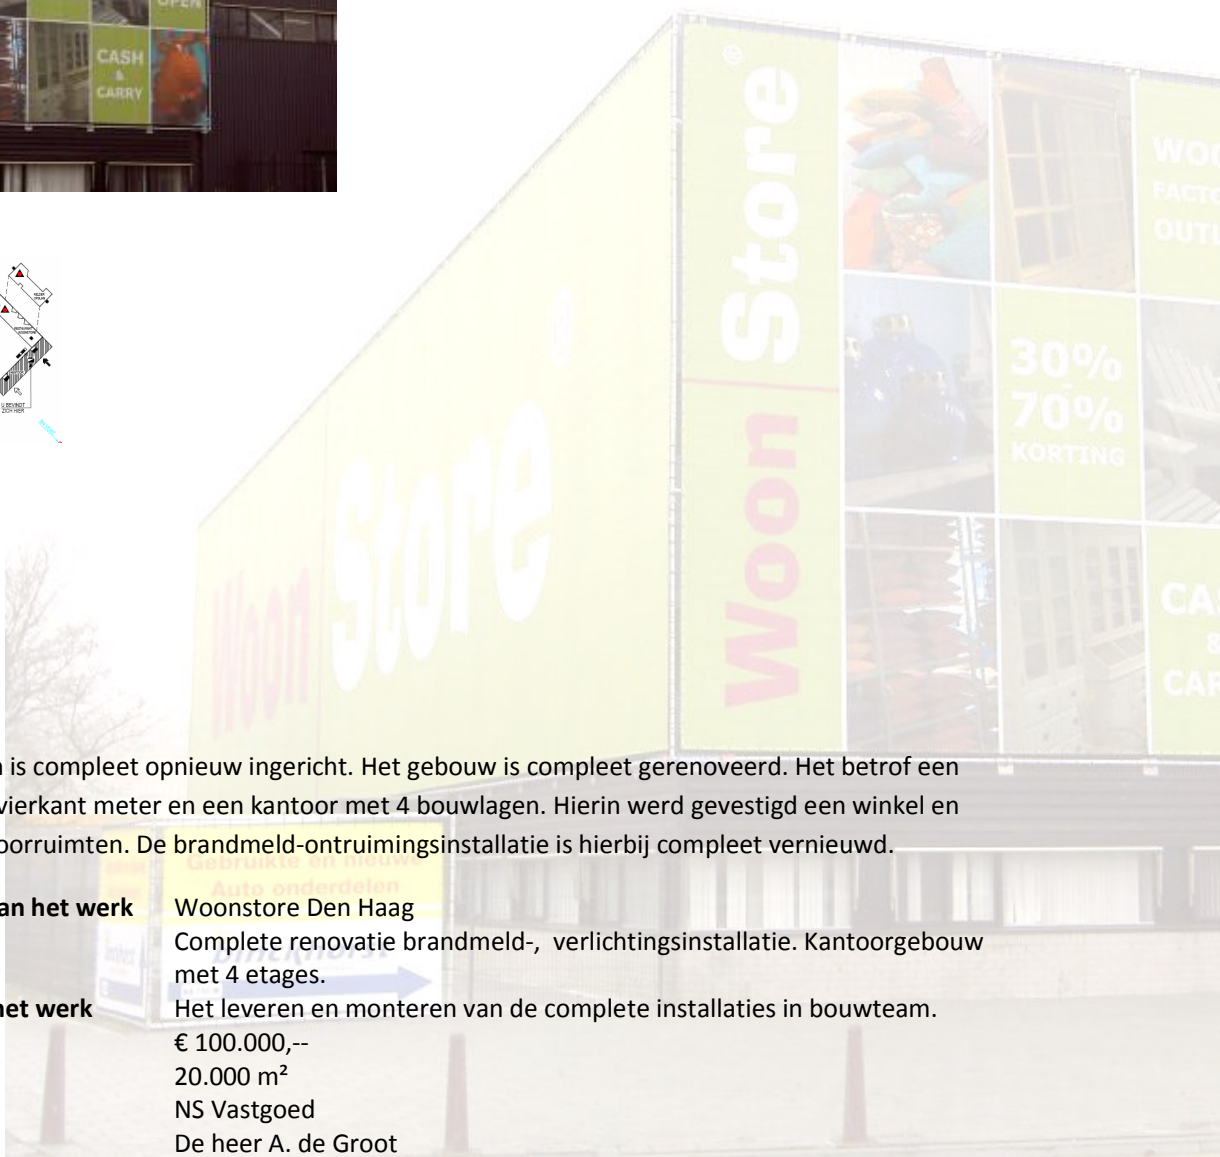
OPEN

CASH & CARRY

Woon Store

Woon Store

WOO FACTO OUTL

30% - 70% KORTING

CA & CAR

U BEVINDT ZICH HIER

n is compleet opnieuw ingericht. Het gebouw is compleet gerenoveerd. Het betrof een vierkant meter en een kantoor met 4 bouwlagen. Hierin werd gevestigd een winkel en oorruimten. De brandmeld-ontruimingsinstallatie is hierbij compleet vernieuwd.

Gebruikte en nieuwe Auto onderdelen

| an het werk | Woonstore Den Haag |
|---|---|
| | Complete renovatie brandmeld-, verlichtingsinstallatie. Kantoorgebouw met 4 etages. |
| het werk | Het leveren en monteren van de complete installaties in bouwteam. |
| | € 100.000,-- |
| | 20.000 m² |
| | NS Vastgoed |
| | De heer A. de Groot |